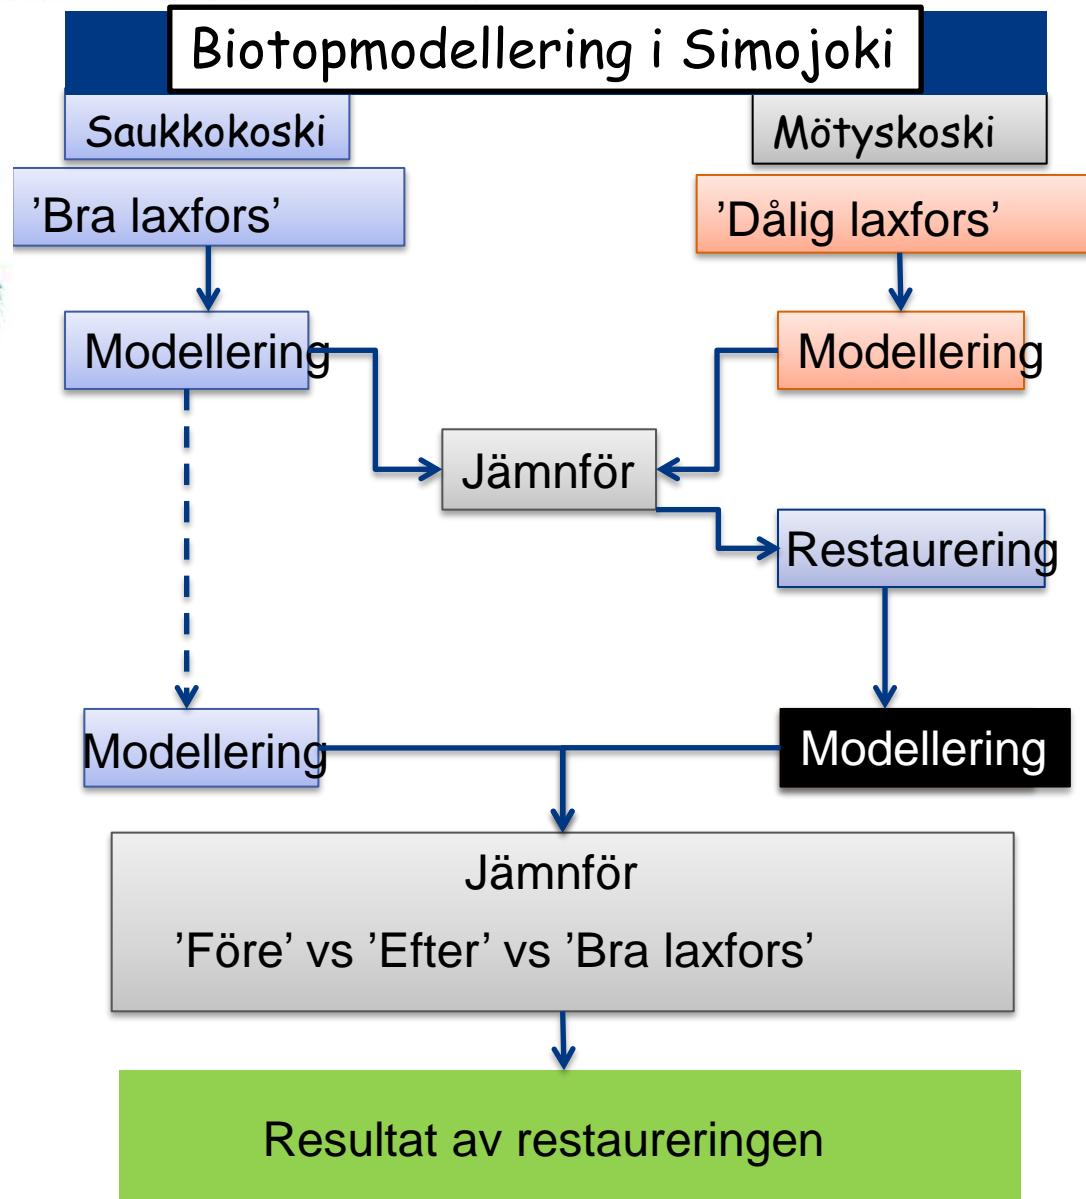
Biotopmodellering i Simojoki

Saukkokoski

Mötyskoski

’Bra laxfors’

’Dålig laxfors’

Modellering

Modellering

Jämnför

Restaurering

Modellering

Modellering

Jämnför

’Före’ vs ’Efter’ vs ’Bra laxfors’

Resultat av restaureringen